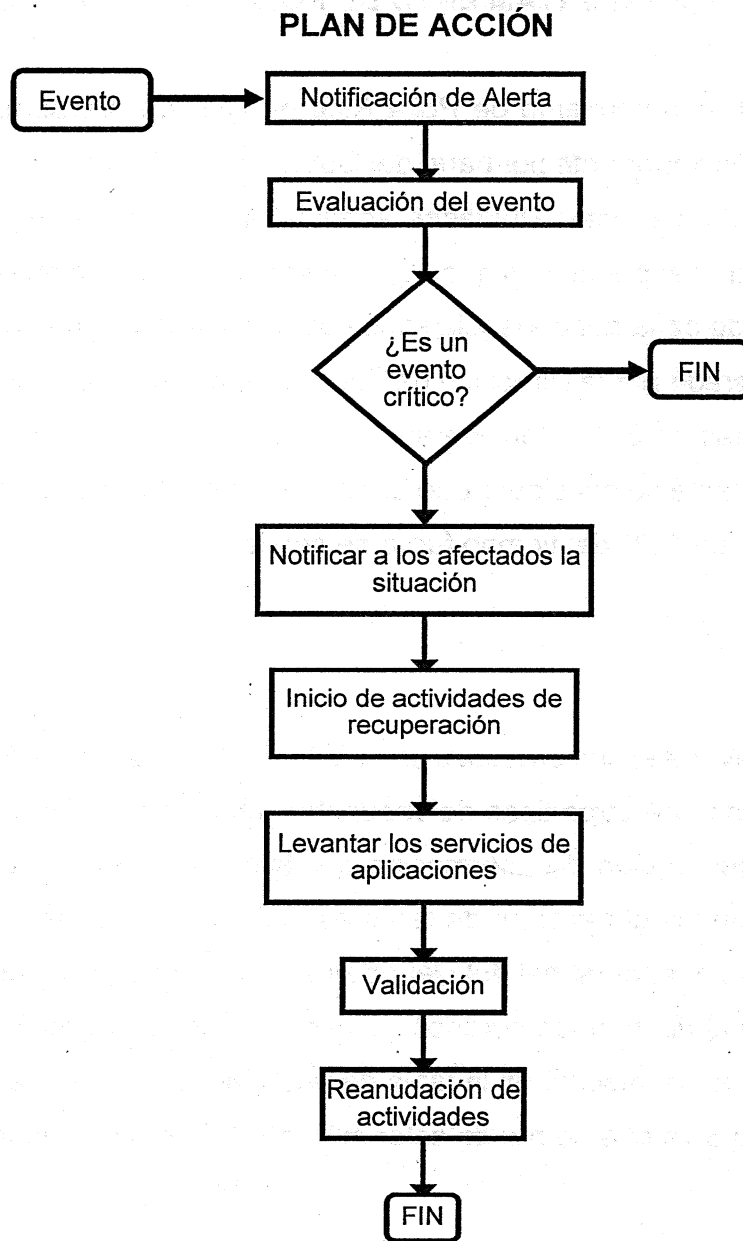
PLAN DE ACCIÓN

Evento

Notificación de Alerta

Evaluación del evento

¿Es un evento crítico?

FIN

Notificar a los afectados la situación

Inicio de actividades de recuperación

Levantar los servicios de aplicaciones

Validación

Reanudación de actividades

FIN